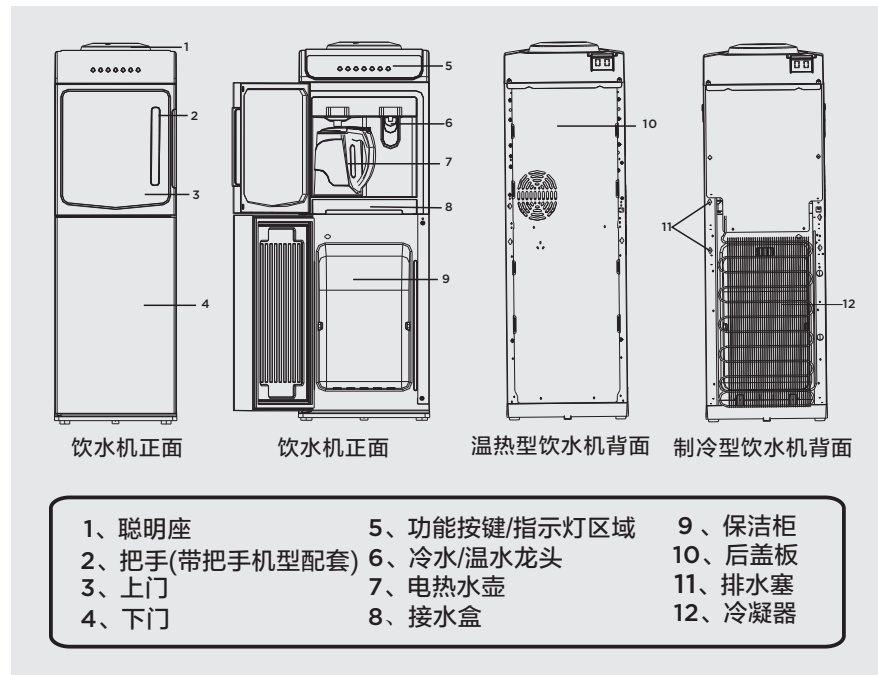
1
2
3
4
5
6
7
8
9
10
11
12

饮水机正面

饮水机正面

温热型饮水机背面

制冷型饮水机背面

1、聪明座
2、把手(带把手机型配套)
3、上门
4、下门

5、功能按键/指示灯区域
6、冷水/温水龙头
7、电热水壶
8、接水盒

9 、保洁柜
10、后盖板
11、排水塞
12、冷凝器